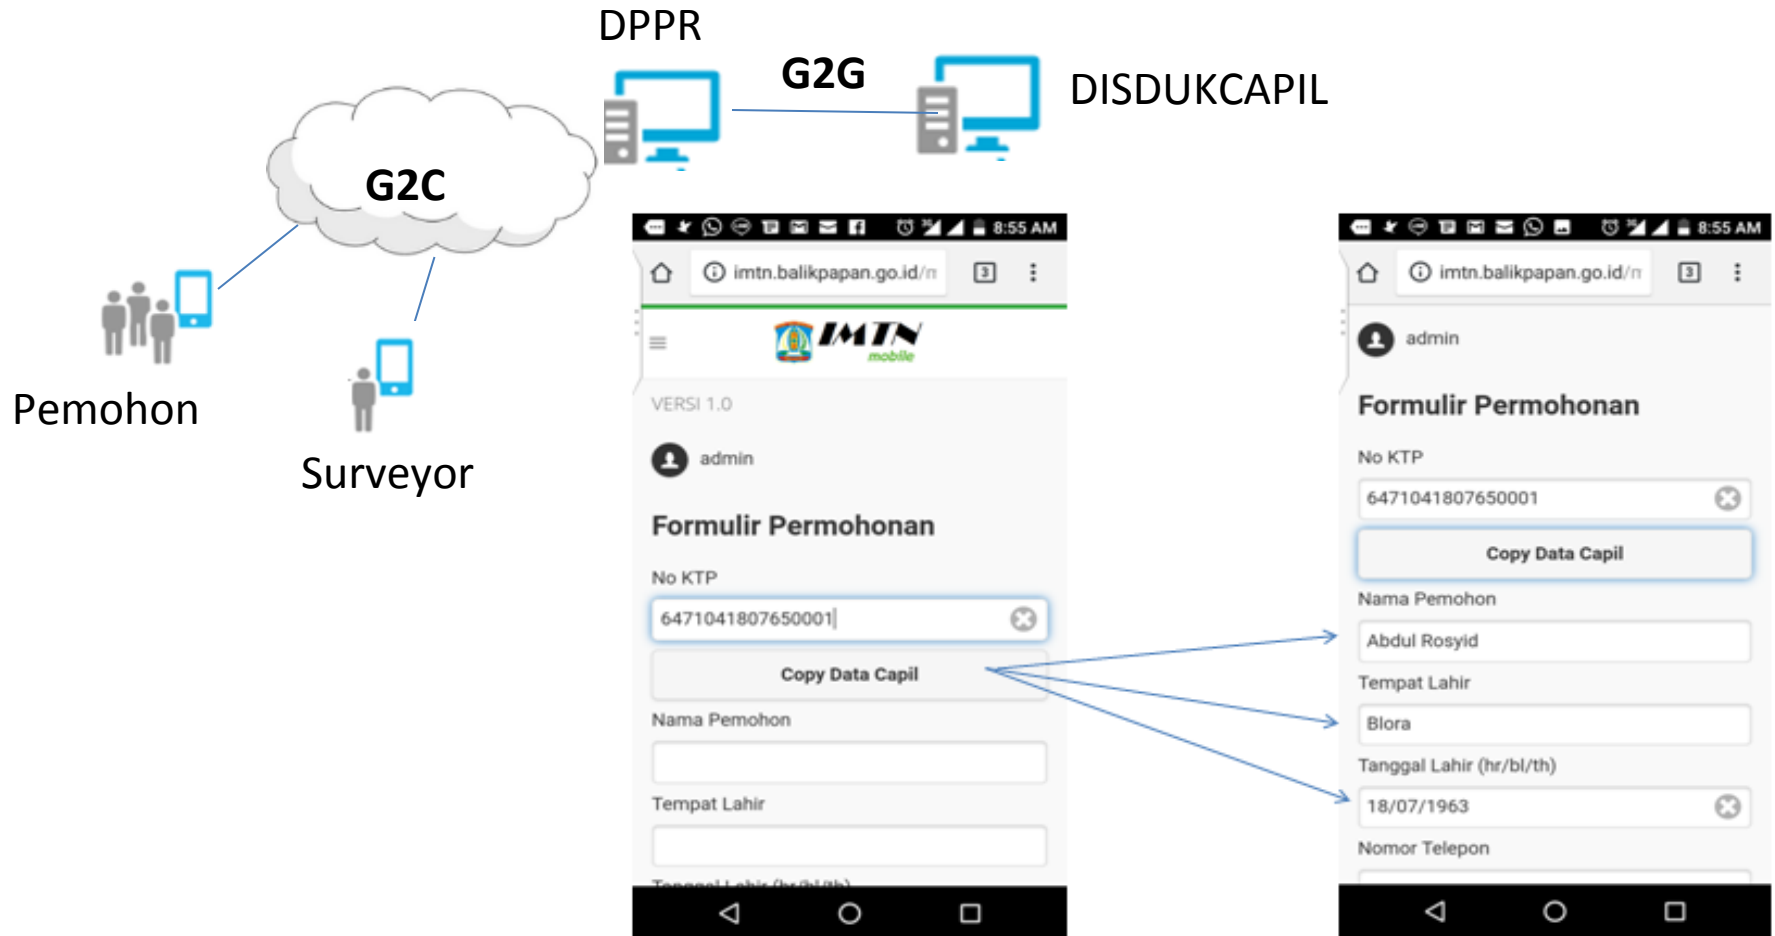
DPPR

G2G

DISDUKCAPIL

G2C

Pemohon

Surveyor

8:55 AM

imtn.balikpapan.go.id/n

3

IMTN mobile

VERSI 1.0

admin

Formulir Permohonan

No KTP

6471041807650001

Copy Data Capil

Nama Pemohon

Tempat Lahir

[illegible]

8:55 AM

imtn.balikpapan.go.id/n

3

admin

Formulir Permohonan

No KTP

6471041807650001

Copy Data Capil

Nama Pemohon

Abdul Rosyid

Tempat Lahir

Blora

Tanggal Lahir (hr/bl/th)

18/07/1963

Nomor Telepon